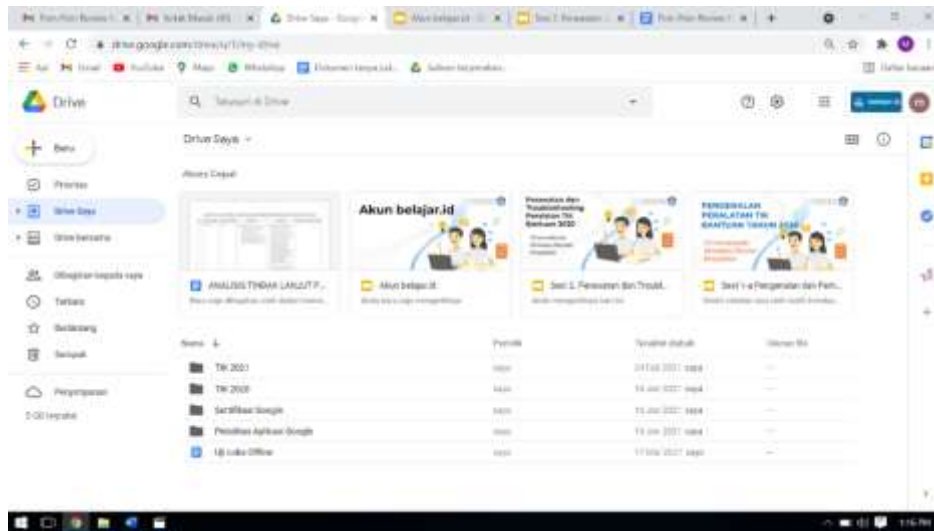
drive.google.com/drive/u/1/my-drive

Drive

Q Telusuri di Drive

Baru

Prioritas

Drive Saya

Drive bersama

Dibagikan kepada saya

Terbaru

Berbintang

Sampah

Penyimpanan

Drive Saya

Akses Cepat

Akun belajar.id

PENGENALAN PERALATAN TIK BANTUAN TAHUN 2020

ANALISIS TINDAK LANJUT P...

Akun belajar.id

Sesi 1. Perawatan dan Troubl...

Sesi 1-a Pengenalan dan Pem...

Nama

Pemilik

Terakhir diubah

Ukuran file

TIK 2021

saya

TIK 2020

saya

Sertifikasi Google

saya

Pelatihan Aplikasi Google

saya

Uji coba Offline

saya